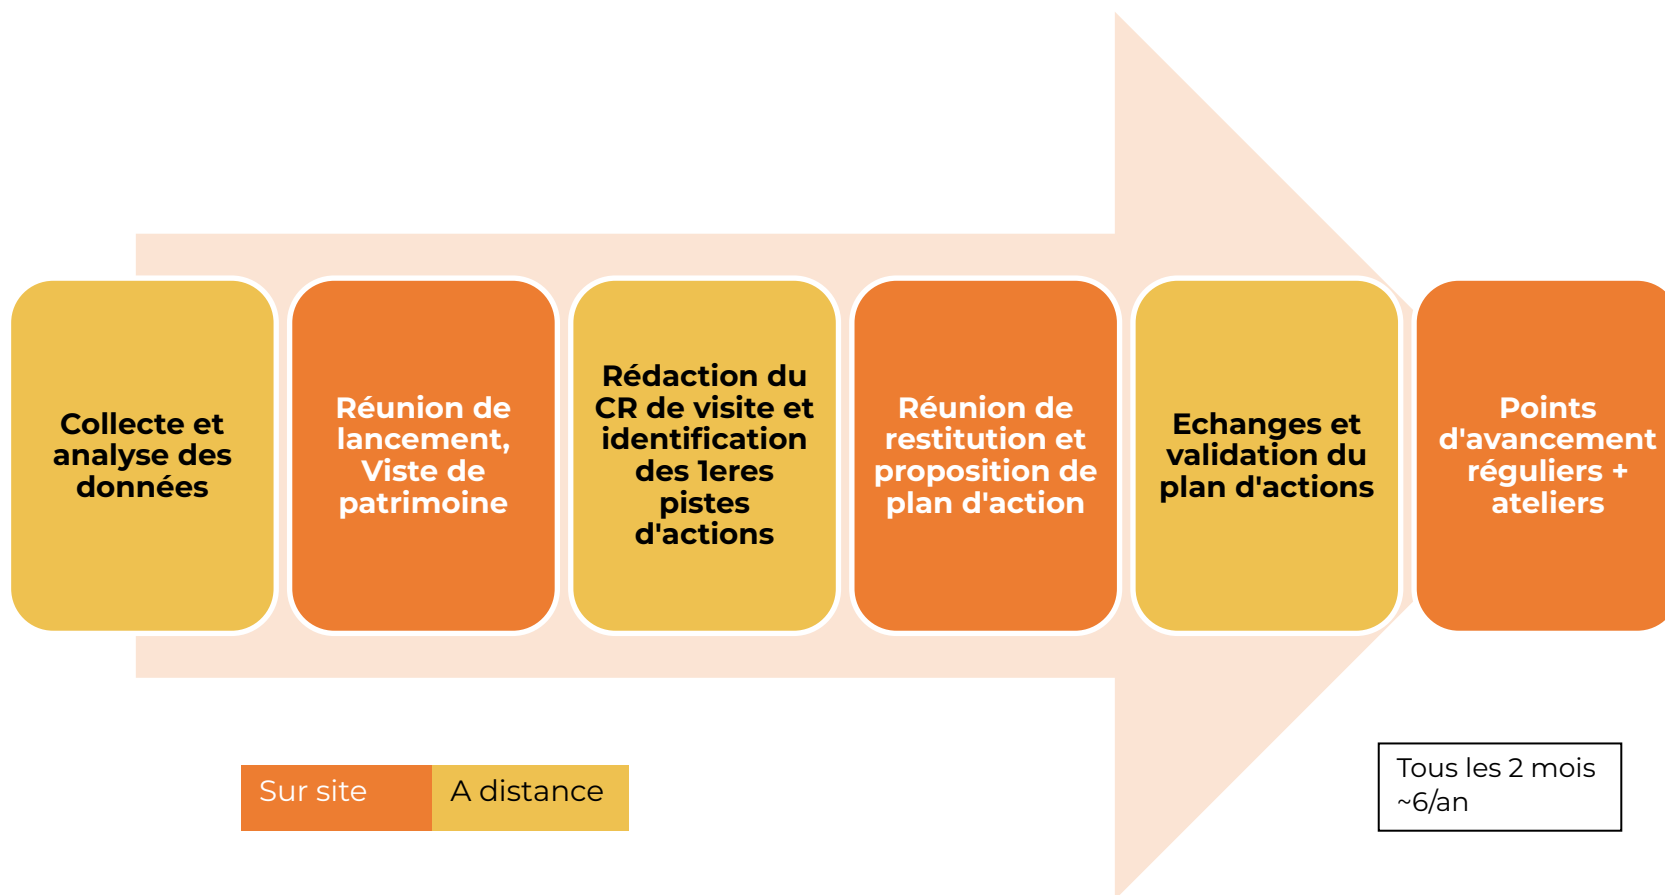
Collecte et analyse des données

Réunion de lancement, Viste de patrimoine

Rédaction du CR de visite et identification des 1eres pistes d'actions

Réunion de restitution et proposition de plan d'action

Echanges et validation du plan d'actions

Points d'avancement réguliers + ateliers

| Sur site | A distance |
|---|---|

Tous les 2 mois ~6/an